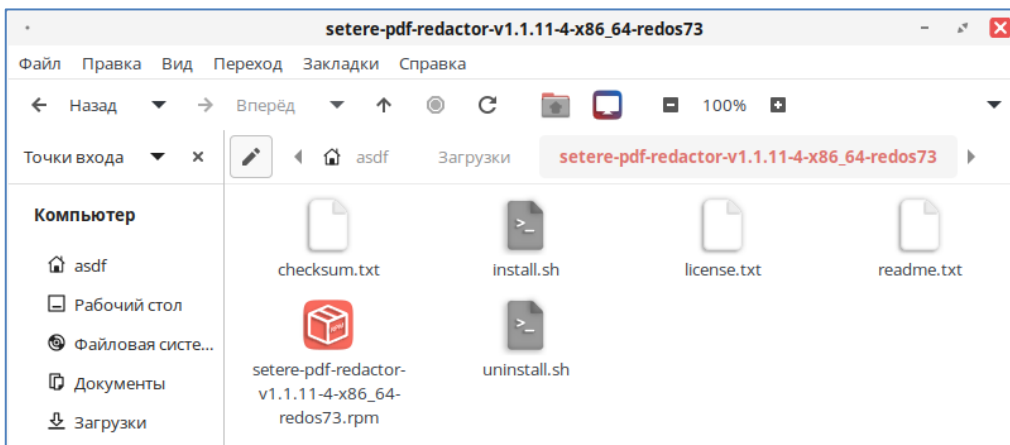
setere-pdf-redactor-v1.1.11-4-x86_64-redos73

Файл Правка Вид Переход Закладки Справка

Назад Вперёд 100%

Точки входа

asdf Загрузки setere-pdf-redactor-v1.1.11-4-x86_64-redos73

Компьютер

asdf

Рабочий стол

Файловая систе...

Документы

Загрузки

checksum.txt

install.sh

license.txt

readme.txt

setere-pdf-redactor-v1.1.11-4-x86_64-redos73.rpm

uninstall.sh